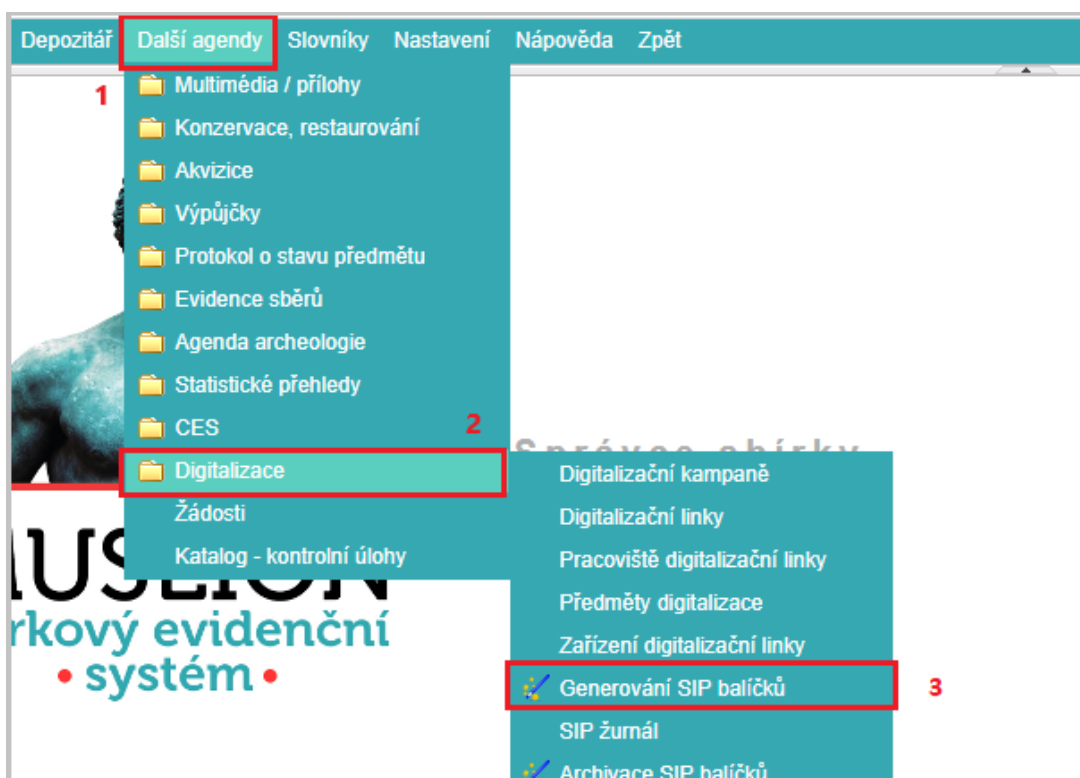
Depozitář Další agendy Slovníky Nastavení Nápověda Zpět

1

Multimédia / přílohy
Konzervace, restaurování
Akvizice
Výpůjčky
Protokol o stavu předmětu
Evidence sběrů
Agenda archeologie
Statistické přehledy
CES
Digitalizace
Žádosti
Katalog - kontrolní úlohy

2

Správce sbírky

Digitalizační kampaně
Digitalizační linky
Pracoviště digitalizační linky
Předměty digitalizace
Zařízení digitalizační linky
Generování SIP balíčků
SIP žurnál
Archivace SIP balíčků

3

USEION
rkový evidenční
• systém •